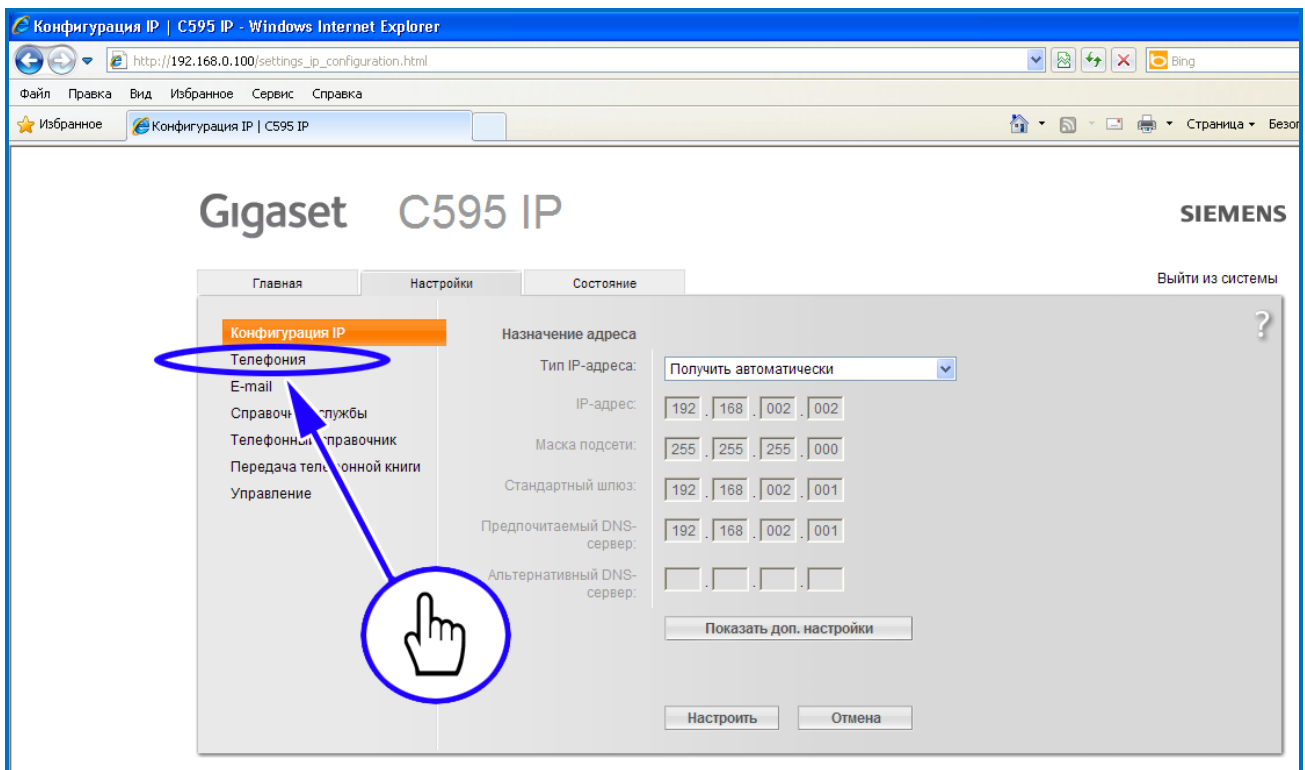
Конфигурация IP | C595 IP - Windows Internet Explorer

http://192.168.0.100/settings_ip_configuration.html

Bing

Файл Правка Вид Избранное Сервис Справка

Избранное

Конфигурация IP | C595 IP

Страница ▾ Безо

Gigaset C595 IP

SIEMENS

Главная

Настройки

Состояние

Выйти из системы

Конфигурация IP
Телефония
E-mail
Справочн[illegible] службы
Телефонны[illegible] справочник
Передача теле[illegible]онной книги
Управление

?

Назначение адреса

Тип IP-адреса: Получить автоматически

IP-адрес: 192 . 168 . 002 . 002

Маска подсети: 255 . 255 . 255 . 000

Стандартный шлюз: 192 . 168 . 002 . 001

Предпочитаемый DNS-сервер: 192 . 168 . 002 . 001

Альтернативный DNS-сервер:

Показать доп. настройки

Настроить

Отмена